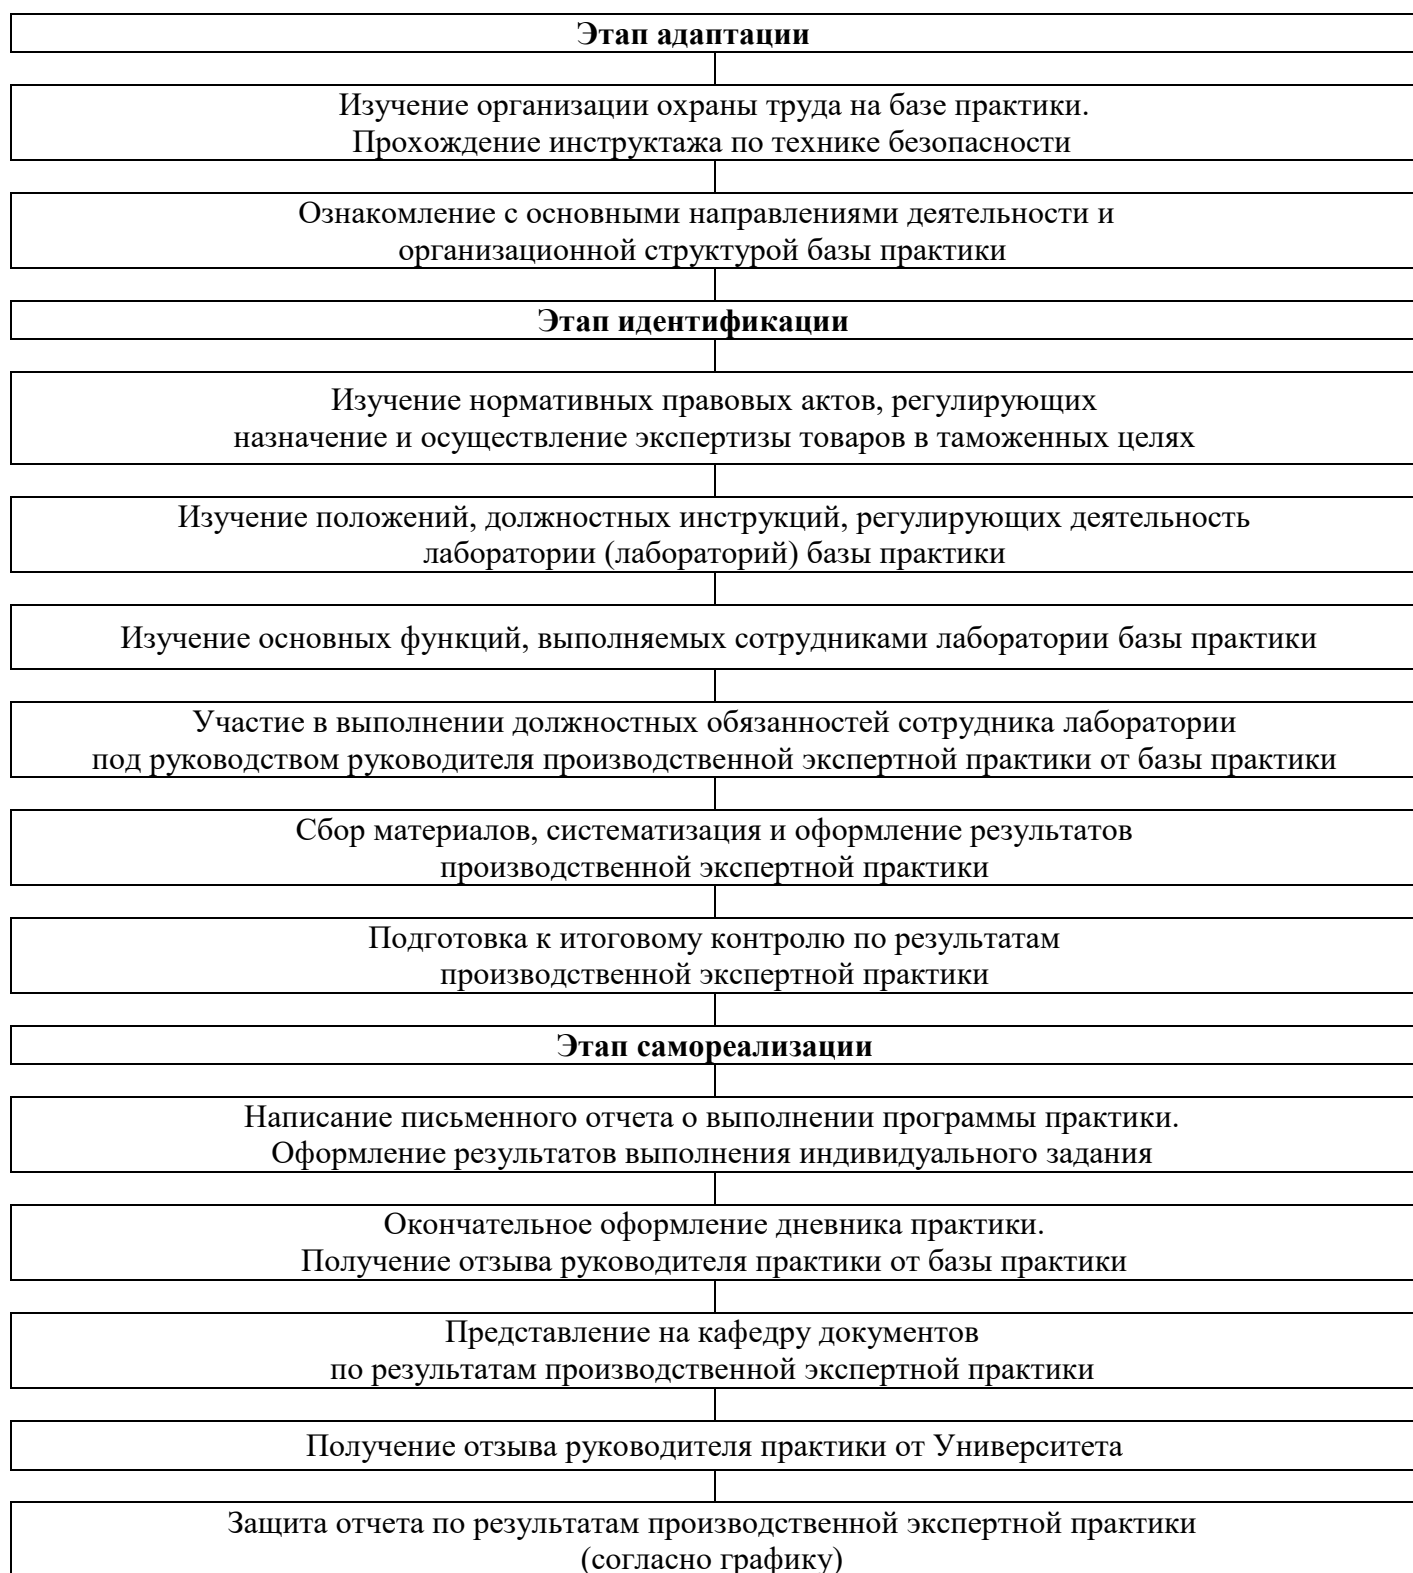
**Этап адаптации**

Изучение организации охраны труда на базе практики.
Прохождение инструктажа по технике безопасности

Ознакомление с основными направлениями деятельности и организационной структурой базы практики

**Этап идентификации**

Изучение нормативных правовых актов, регулирующих назначение и осуществление экспертизы товаров в таможенных целях

Изучение положений, должностных инструкций, регулирующих деятельность лаборатории (лабораторий) базы практики

Изучение основных функций, выполняемых сотрудниками лаборатории базы практики

Участие в выполнении должностных обязанностей сотрудника лаборатории под руководством руководителя производственной экспертной практики от базы практики

Сбор материалов, систематизация и оформление результатов производственной экспертной практики

Подготовка к итоговому контролю по результатам производственной экспертной практики

**Этап самореализации**

Написание письменного отчета о выполнении программы практики.
Оформление результатов выполнения индивидуального задания

Окончательное оформление дневника практики.
Получение отзыва руководителя практики от базы практики

Представление на кафедру документов по результатам производственной экспертной практики

Получение отзыва руководителя практики от Университета

Защита отчета по результатам производственной экспертной практики (согласно графику)